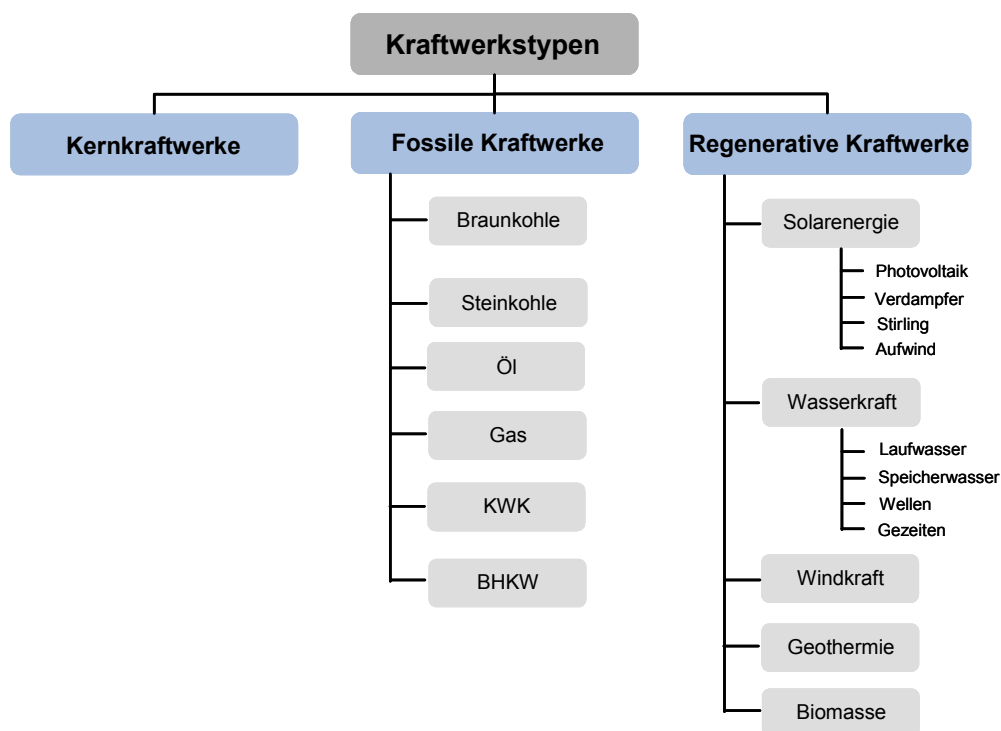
Kraftwerkstypen

Kernkraftwerke

Fossile Kraftwerke

Braunkohle

Steinkohle

Öl

Gas

KWK

BHKW

Regenerative Kraftwerke

Solarenergie

Photovoltaik

Verdampfer

Stirling

Aufwind

Wasserkraft

Laufwasser

Speicherwasser

Wellen

Gezeiten

Windkraft

Geothermie

Biomasse